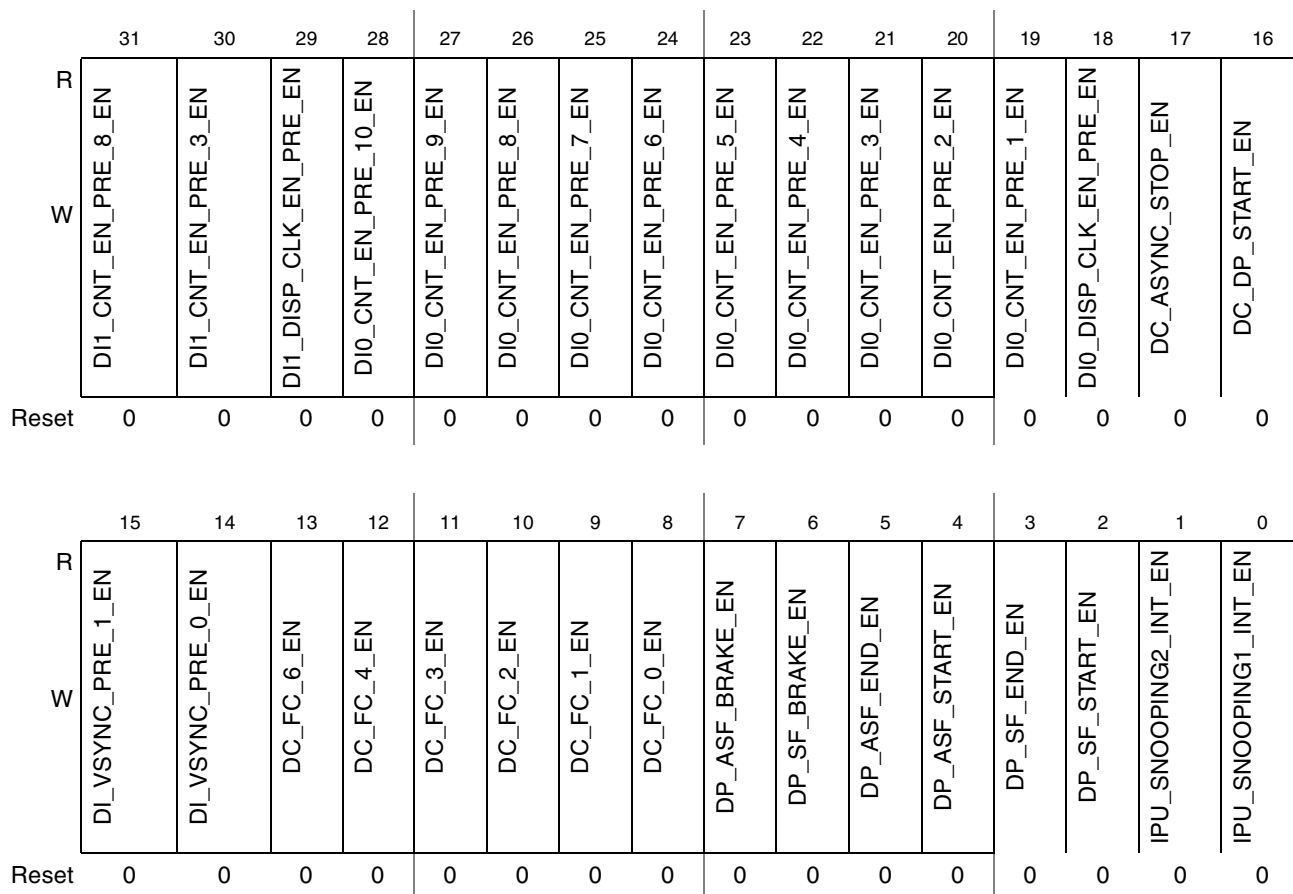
| | 31 | 30 | 29 | 28 | 27 | 26 | 25 | 24 | 23 | 22 | 21 | 20 | 19 | 18 | 17 | 16 |
|---|---|---|---|---|---|---|---|---|---|---|---|---|---|---|---|---|
| R<br>W | DI1_CNT_EN_PRE_8_EN | DI1_CNT_EN_PRE_3_EN | DI1_DISP_CLK_EN_PRE_EN | DI0_CNT_EN_PRE_10_EN | DI0_CNT_EN_PRE_9_EN | DI0_CNT_EN_PRE_8_EN | DI0_CNT_EN_PRE_7_EN | DI0_CNT_EN_PRE_6_EN | DI0_CNT_EN_PRE_5_EN | DI0_CNT_EN_PRE_4_EN | DI0_CNT_EN_PRE_3_EN | DI0_CNT_EN_PRE_2_EN | DI0_CNT_EN_PRE_1_EN | DI0_DISP_CLK_EN_PRE_EN | DC_ASYNC_STOP_EN | DC_DP_START_EN |
| Reset | 0 | 0 | 0 | 0 | 0 | 0 | 0 | 0 | 0 | 0 | 0 | 0 | 0 | 0 | 0 | 0 |

| | 15 | 14 | 13 | 12 | 11 | 10 | 9 | 8 | 7 | 6 | 5 | 4 | 3 | 2 | 1 | 0 |
|---|---|---|---|---|---|---|---|---|---|---|---|---|---|---|---|---|
| R<br>W | DI_VSYNC_PRE_1_EN | DI_VSYNC_PRE_0_EN | DC_FC_6_EN | DC_FC_4_EN | DC_FC_3_EN | DC_FC_2_EN | DC_FC_1_EN | DC_FC_0_EN | DP_ASF_BRAKE_EN | DP_SF_BRAKE_EN | DP_ASF_END_EN | DP_ASF_START_EN | DP_SF_END_EN | DP_SF_START_EN | IPU_SNOOPING2_INT_EN | IPU_SNOOPING1_INT_EN |
| Reset | 0 | 0 | 0 | 0 | 0 | 0 | 0 | 0 | 0 | 0 | 0 | 0 | 0 | 0 | 0 | 0 |